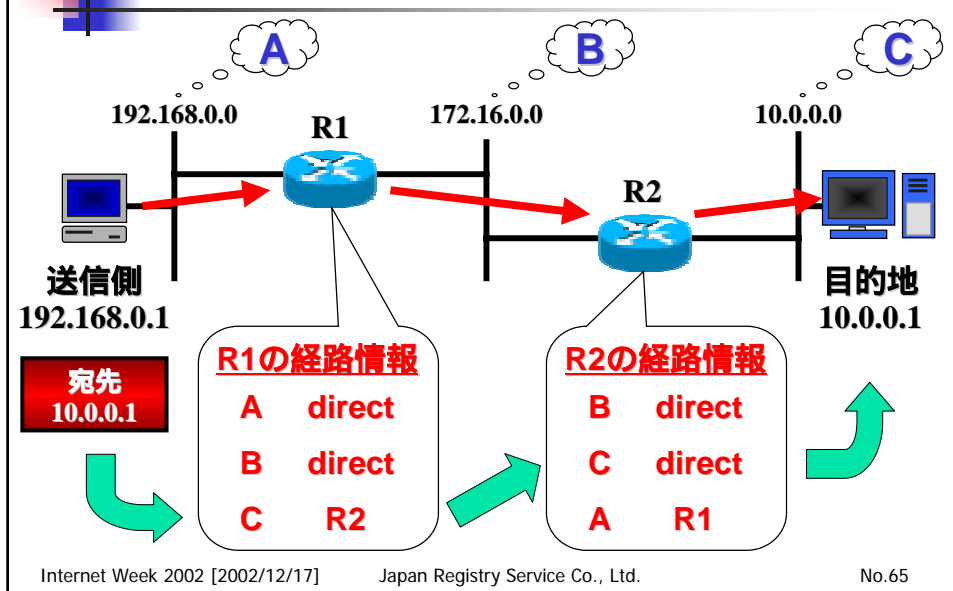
A

B

C

192.168.0.0

R1

172.16.0.0

10.0.0.0

R2

送信側
192.168.0.1

目的地
10.0.0.1

宛先
10.0.0.1

R1の経路情報

| | |
|---|---|
| A | direct |
| B | direct |
| C | R2 |

R2の経路情報

| | |
|---|---|
| B | direct |
| C | direct |
| A | R1 |

Internet Week 2002 [2002/12/17] Japan Registry Service Co., Ltd. No.65